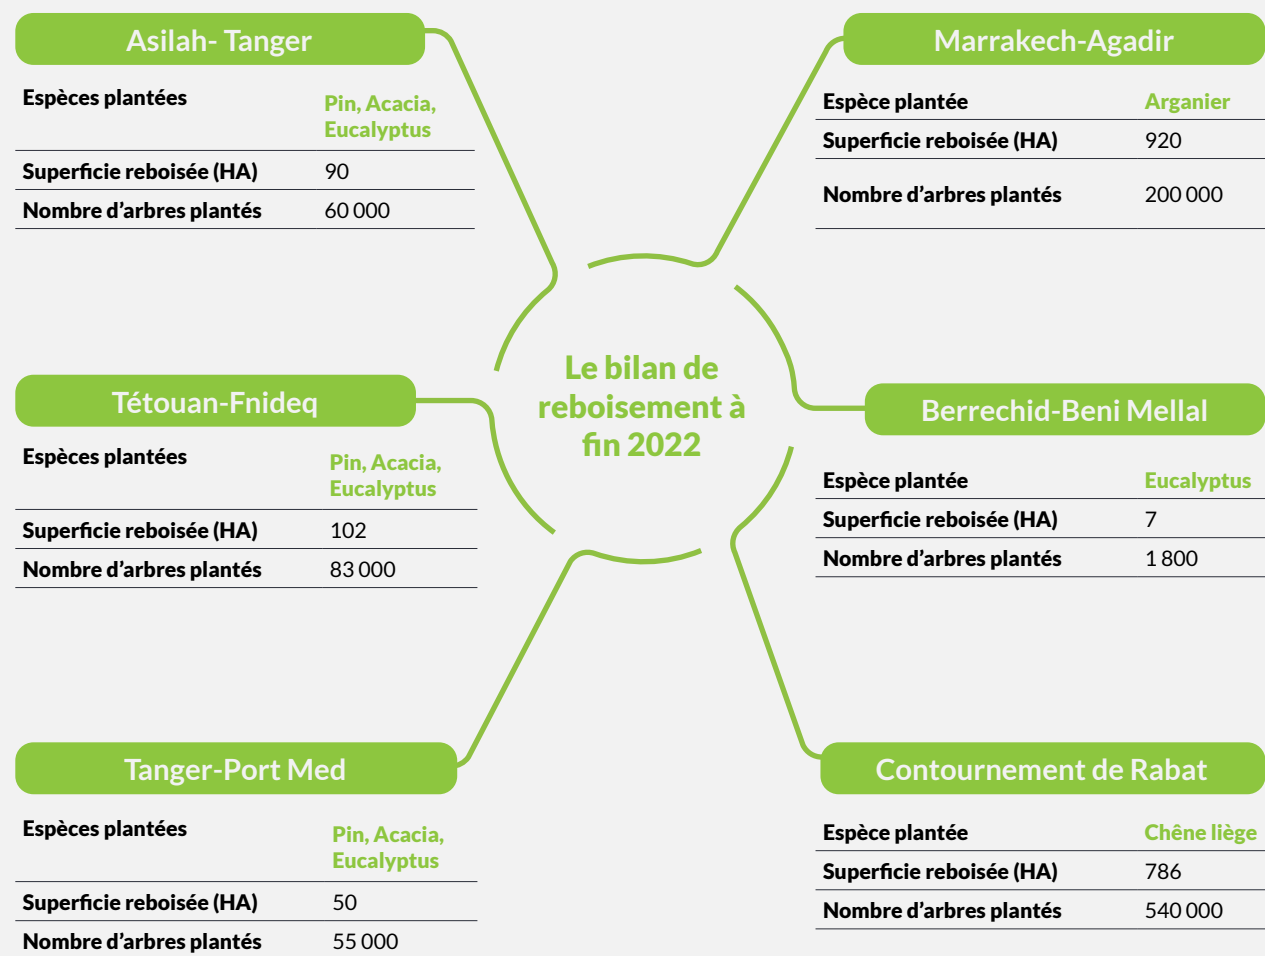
Le bilan de reboisement à fin 2022

Asilah- Tanger

| Espèces plantées | Pin, Acacia, Eucalyptus |
|---|---|
| Superficie reboisée (HA) | 90 |
| Nombre d'arbres plantés | 60 000 |

Marrakech-Agadir

| Espèce plantée | Arganier |
|---|---|
| Superficie reboisée (HA) | 920 |
| Nombre d'arbres plantés | 200 000 |

Tétouan-Fnideq

| Espèces plantées | Pin, Acacia, Eucalyptus |
|---|---|
| Superficie reboisée (HA) | 102 |
| Nombre d'arbres plantés | 83 000 |

Berrechid-Beni Mellal

| Espèce plantée | Eucalyptus |
|---|---|
| Superficie reboisée (HA) | 7 |
| Nombre d'arbres plantés | 1 800 |

Tanger-Port Med

| Espèces plantées | Pin, Acacia, Eucalyptus |
|---|---|
| Superficie reboisée (HA) | 50 |
| Nombre d'arbres plantés | 55 000 |

Contournement de Rabat

| Espèce plantée | Chêne liège |
|---|---|
| Superficie reboisée (HA) | 786 |
| Nombre d'arbres plantés | 540 000 |